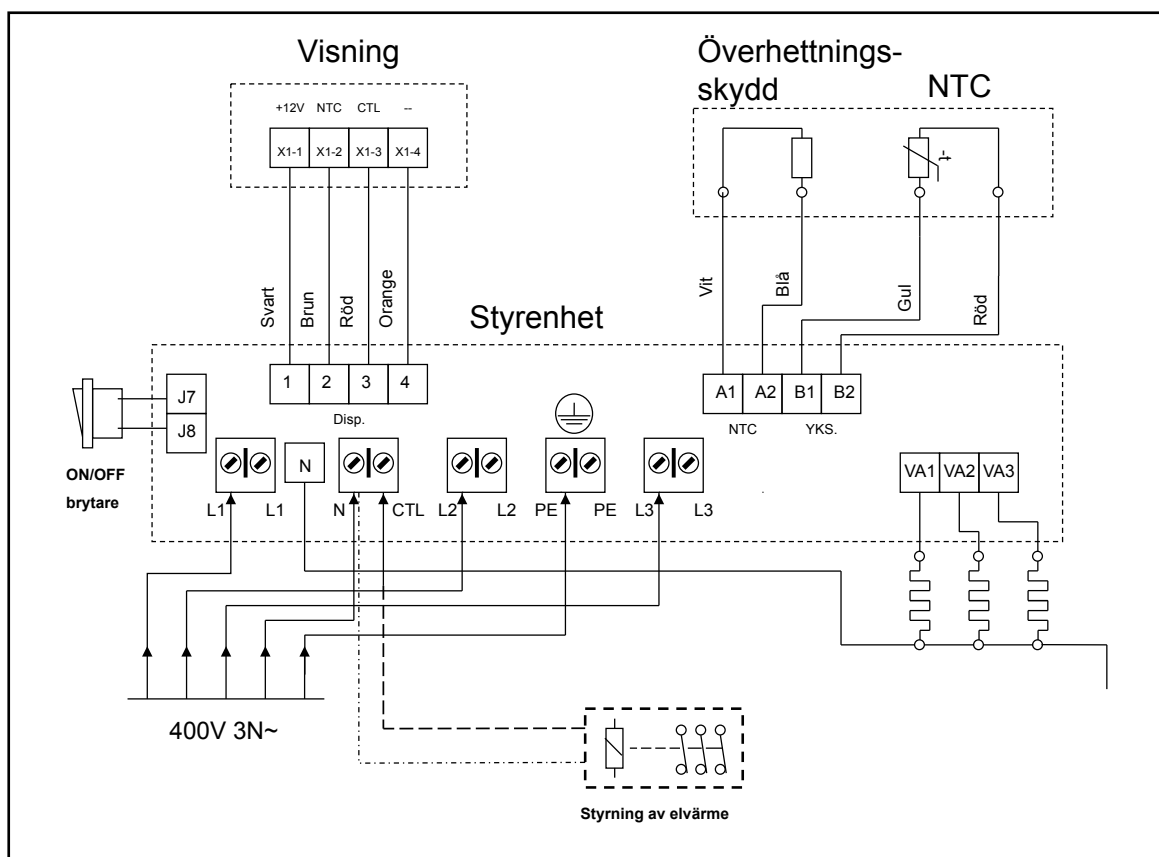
Visning

+12V NTC CTL --

X1-1 X1-2 X1-3 X1-4

Överhettnings-
skydd

NTC

t

Svart Brun Röd Orange

Vit Blå Gul Röd

Styrenhet

1 2 3 4

Disp.

A1 A2 B1 B2

NTC YKS.

J7
J8

ON/OFF
brytare

N

L1 L1 N CTL L2 L2 PE PE L3 L3

VA1 VA2 VA3

400V 3N~

Styrning av elvärme